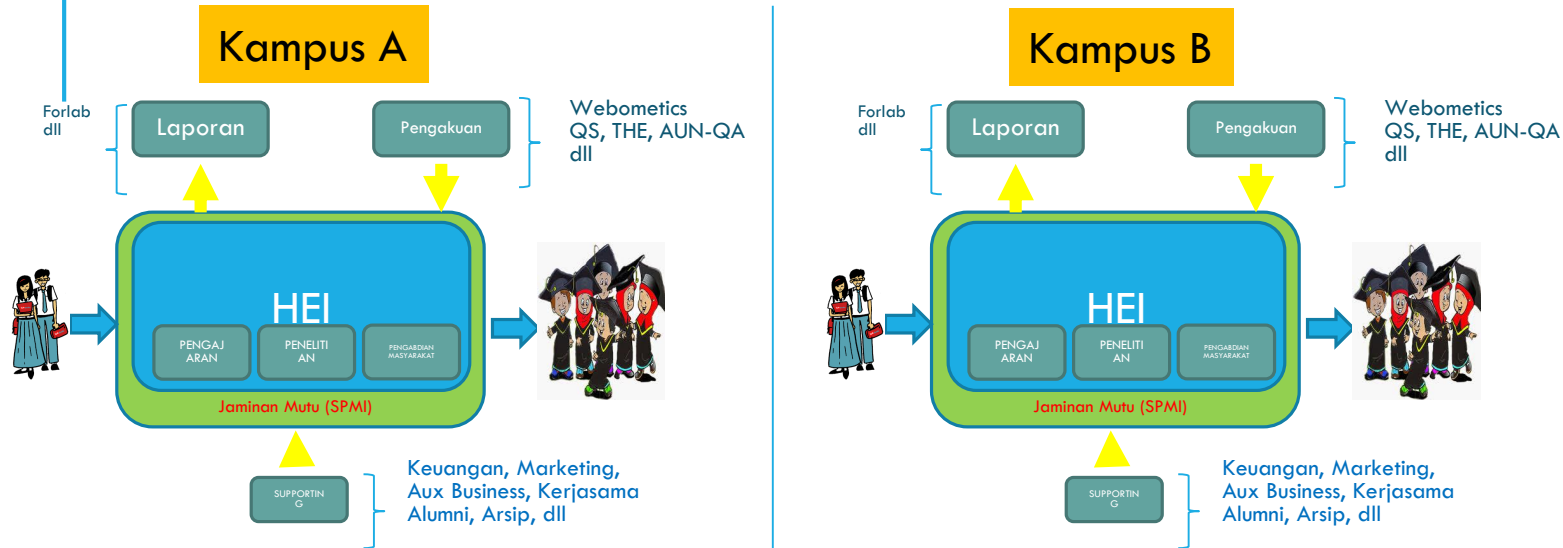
Kampus A

Forlab dll

Laporan

Pengakuan

Webometics QS, THE, AUN-QA dll

HEI

PENGAJ ARAN

PENELITI AN

PENGABDIAN MASYARAKAT

Jaminan Mutu (SPMI)

SUPPORTIN G

Keuangan, Marketing, Aux Business, Kerjasama Alumni, Arsip, dll

Kampus B

Forlab dll

Laporan

Pengakuan

Webometics QS, THE, AUN-QA dll

HEI

PENGAJ ARAN

PENELITI AN

PENGABDIAN MASYARAKAT

Jaminan Mutu (SPMI)

SUPPORTIN G

Keuangan, Marketing, Aux Business, Kerjasama Alumni, Arsip, dll